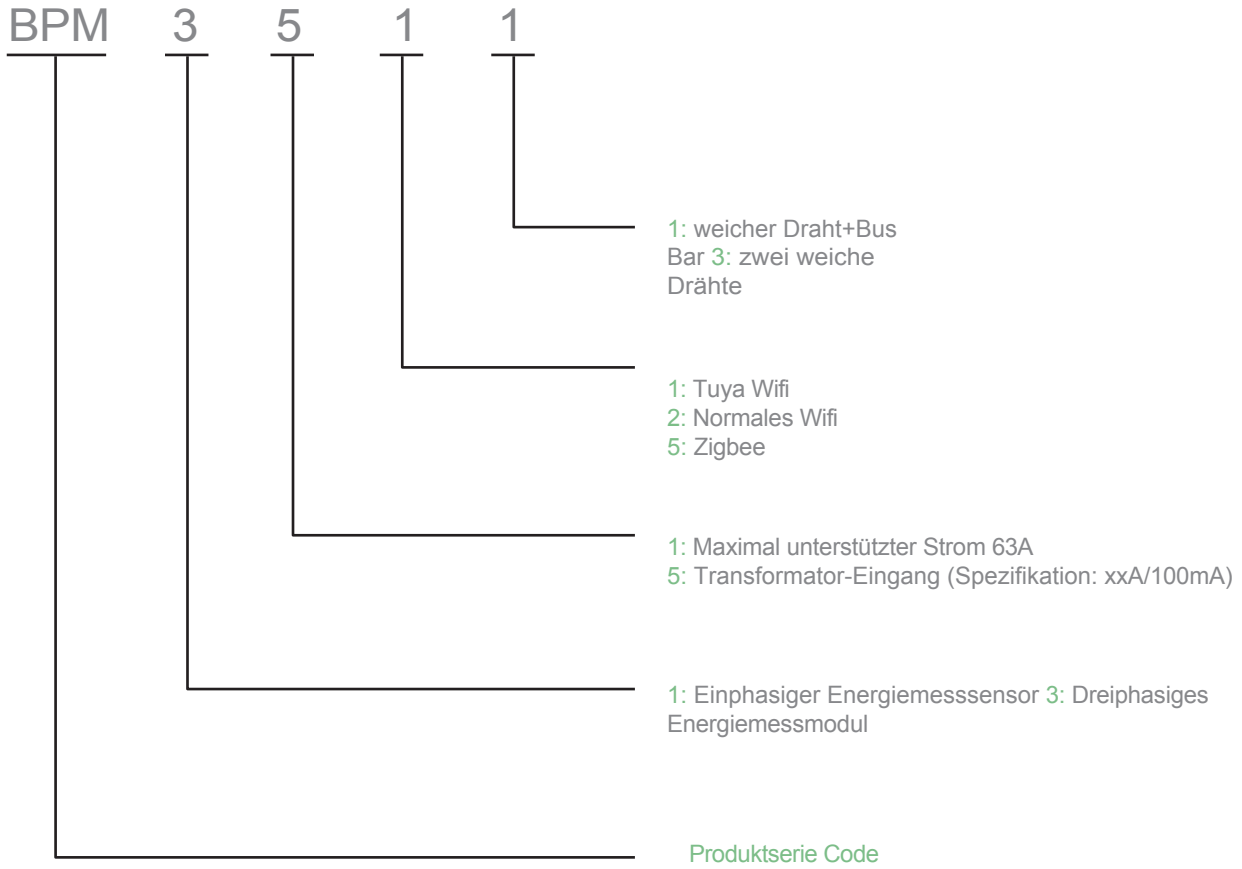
BPM 3 5 1 1

1: weicher Draht+Bus Bar 3: zwei weiche Drähte

1: Tuya Wifi
2: Normales Wifi
5: Zigbee

1: Maximal unterstützter Strom 63A
5: Transformator-Eingang (Spezifikation: xxA/100mA)

1: Einphasiger Energiemesssensor 3: Dreiphasiges Energiemessmodul

Produktserie Code